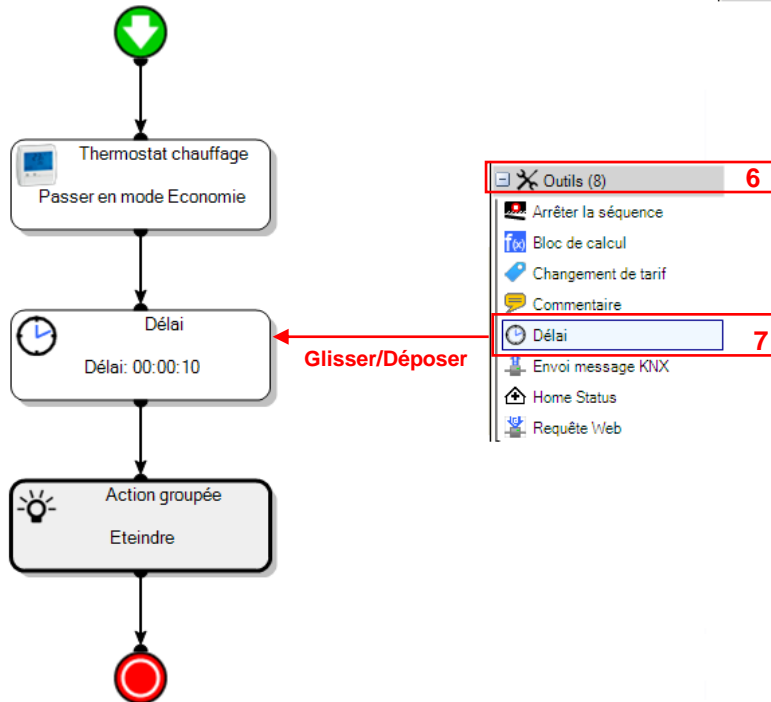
Thermostat chauffage

Passer en mode Economie

Délai

Délai: 00:00:10

Action groupée

Eteindre

Glisser/Déposer

⊟ Outils (8)

6

Arrêter la séquence

Bloc de calcul

Changement de tarif

Commentaire

Délai

7

Envoi message KNX

Home Status

Requête Web